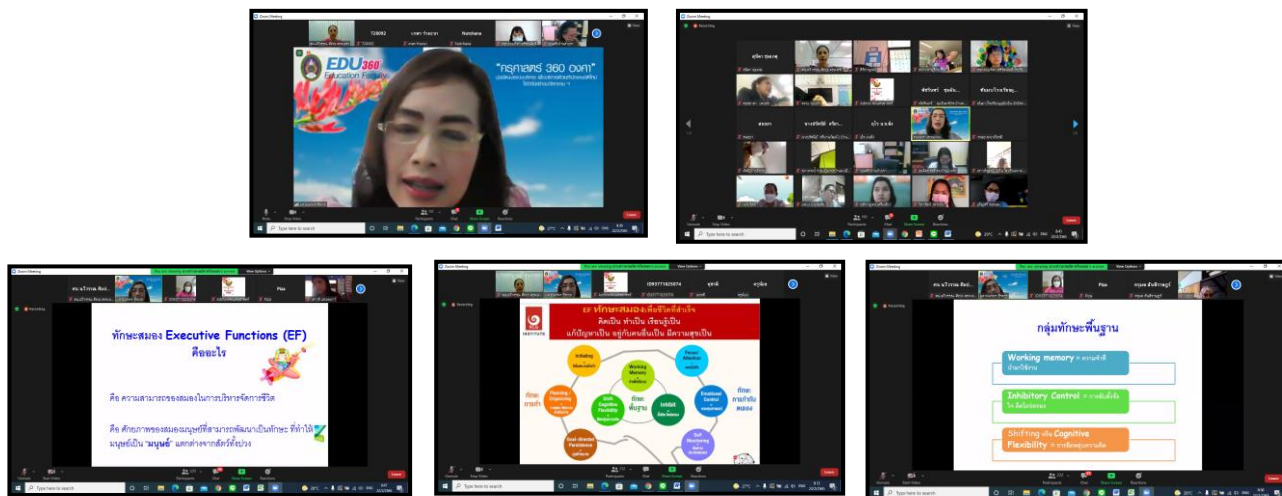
Zoom Meeting

EDU 360° Education Faculty

"กรุศาสตร์ 360 องศา"

Type here to search

ทักษะสมอง Executive Functions (EF) คืออะไร

คือ ความสามารถของสมองในการบริหารจัดการชีวิต

คือ ศักยภาพของสมองมนุษย์ที่สามารถพัฒนาเป็นทักษะ ที่ทำให้มนุษย์เป็น "มนุษย์" แตกต่างจากสัตว์ทั้งปวง

ทักษะสมองเพื่อชีวิตที่สำเร็จ

คิดเป็น ทำเป็น เรียนรู้เป็น แก้ปัญหาเป็น อยู่กับคนอื่นเป็น มีความสุขเป็น

Working Memory

Inhibit

Shift Cognitive Flexibility

Initiating

Planning / Organizing

Goal-directed Persistence

Focus / Attention

Emotional Control

Self Monitoring

ทักษะพื้นฐาน

ทักษะการกำกับตนเอง

ทักษะการปฏิบัติ

กลุ่มทักษะพื้นฐาน

Working memory = ความจำที่นำมาใช้งาน

Inhibitory Control = การยั้งคิดไตร่ตรอง

Shifting หรือ Cognitive Flexibility = การยืดหยุ่นความคิด